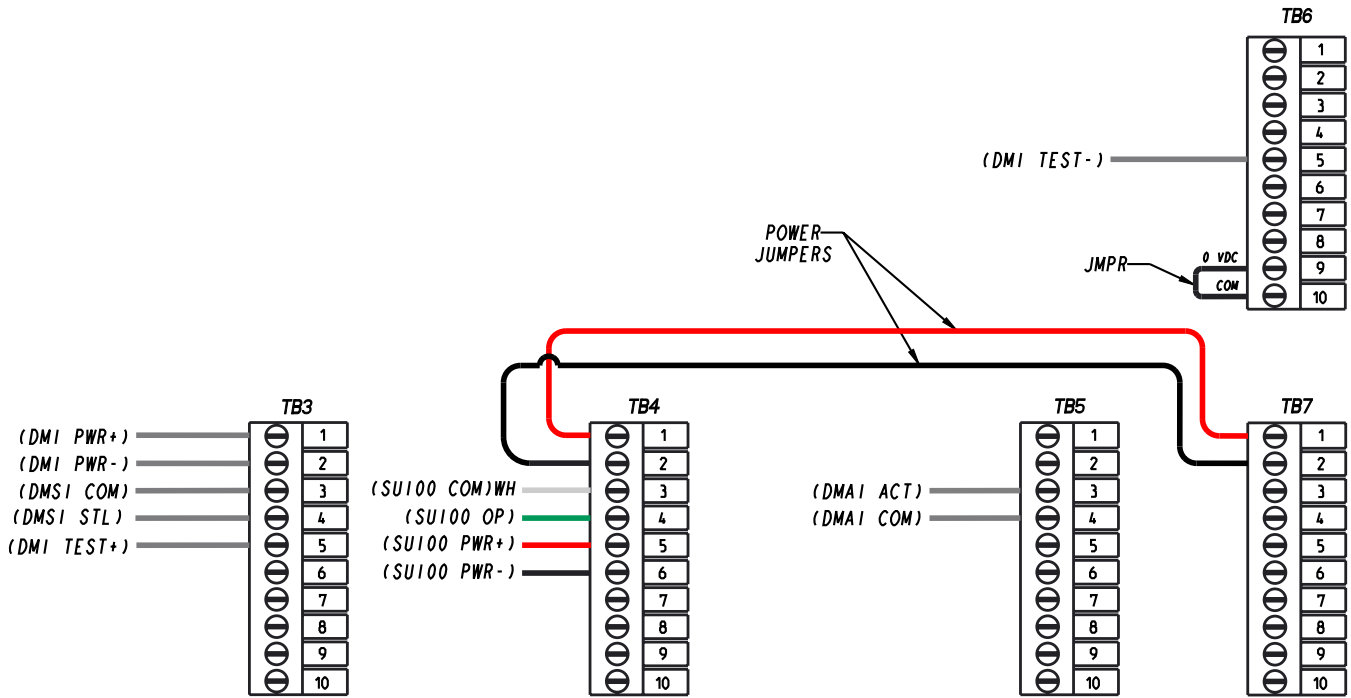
TB6
1
2
3
4
(DMI TEST-) 5
6
7
8
JMPR
0 VDC 9
COM 10

POWER JUMPERS

TB3
(DMI PWR+) 1
(DMI PWR-) 2
(DMSI COM) 3
(DMSI STL) 4
(DMI TEST+) 5
6
7
8
9
10

TB4
1
2
(SU100 COM)WH 3
(SU100 OP) 4
(SU100 PWR+) 5
(SU100 PWR-) 6
7
8
9
10

TB5
1
2
(DMAI ACT) 3
(DMAI COM) 4
5
6
7
8
9
10

TB7
1
2
3
4
5
6
7
8
9
10